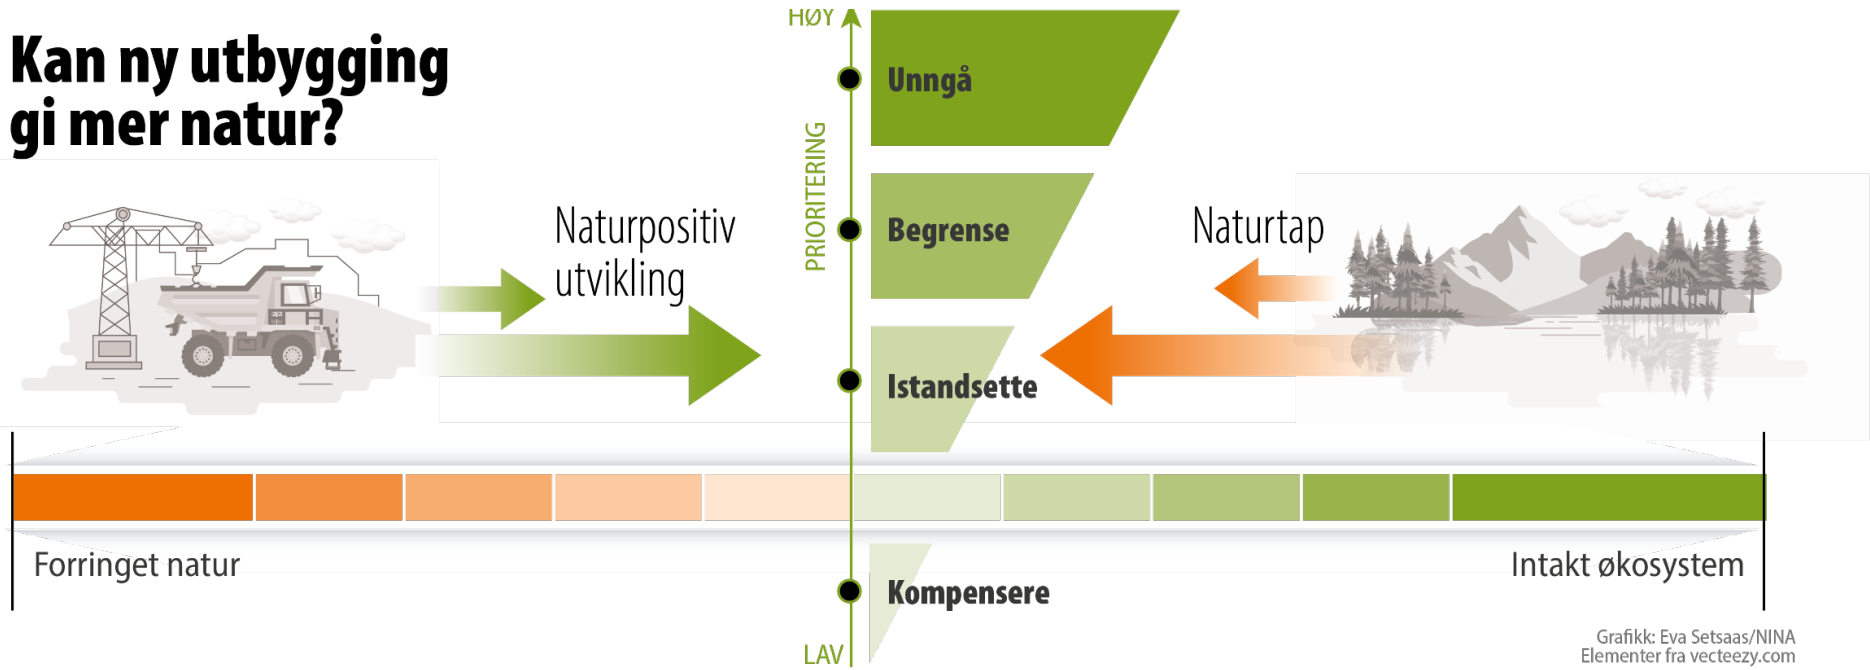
Kan ny utbygging gi mer natur?

Naturpositiv utvikling

HØY

PRIORITERING

LAV

Unngå

Begrense

Istandsette

Kompensere

Naturtap

Forringet natur

Intakt økosystem

Grafikk: Eva Setsaas/NINA
Elementer fra vecteezy.com